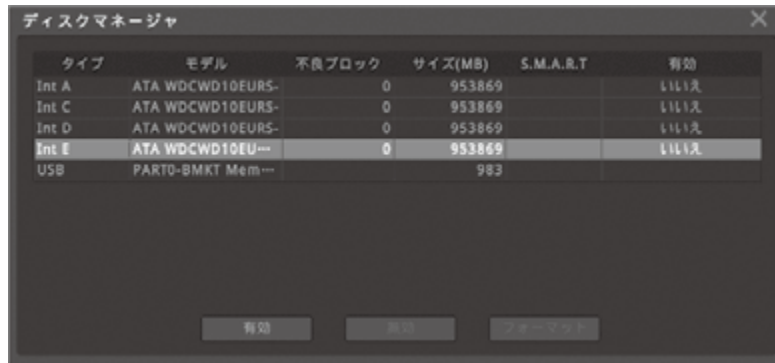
ディスクマネージャ

| タイプ | モデル | 不良ブロック | サイズ(MB) | S.M.A.R.T | 有効 |
|---|---|---|---|---|---|
| Int A | ATA WDCWD10EURS- | 0 | 953869 | | いいえ |
| Int C | ATA WDCWD10EURS- | 0 | 953869 | | いいえ |
| Int D | ATA WDCWD10EURS- | 0 | 953869 | | いいえ |
| Int E | ATA WDCWD10EU··· | 0 | 953869 | | いいえ |
| USB | PART0-BMKT Mem··· | | 983 | | |

有効 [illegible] フォーマット